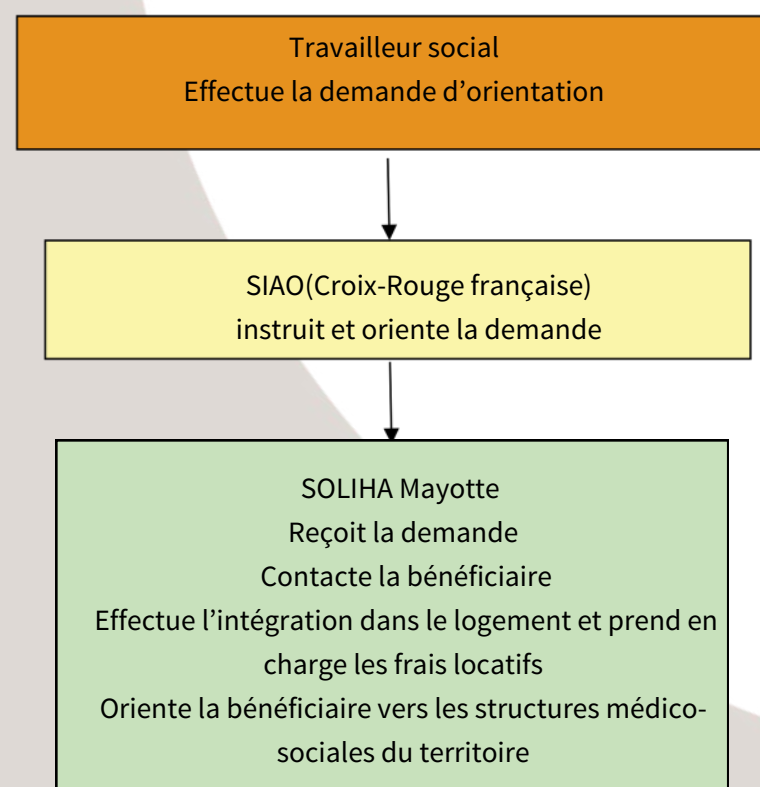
Travailleur social
Effectue la demande d’orientation

SIAO(Croix-Rouge française)
instruit et oriente la demande

SOLIHA Mayotte
Reçoit la demande
Contacte la bénéficiaire
Effectue l’intégration dans le logement et prend en charge les frais locatifs
Oriente la bénéficiaire vers les structures médico-sociales du territoire